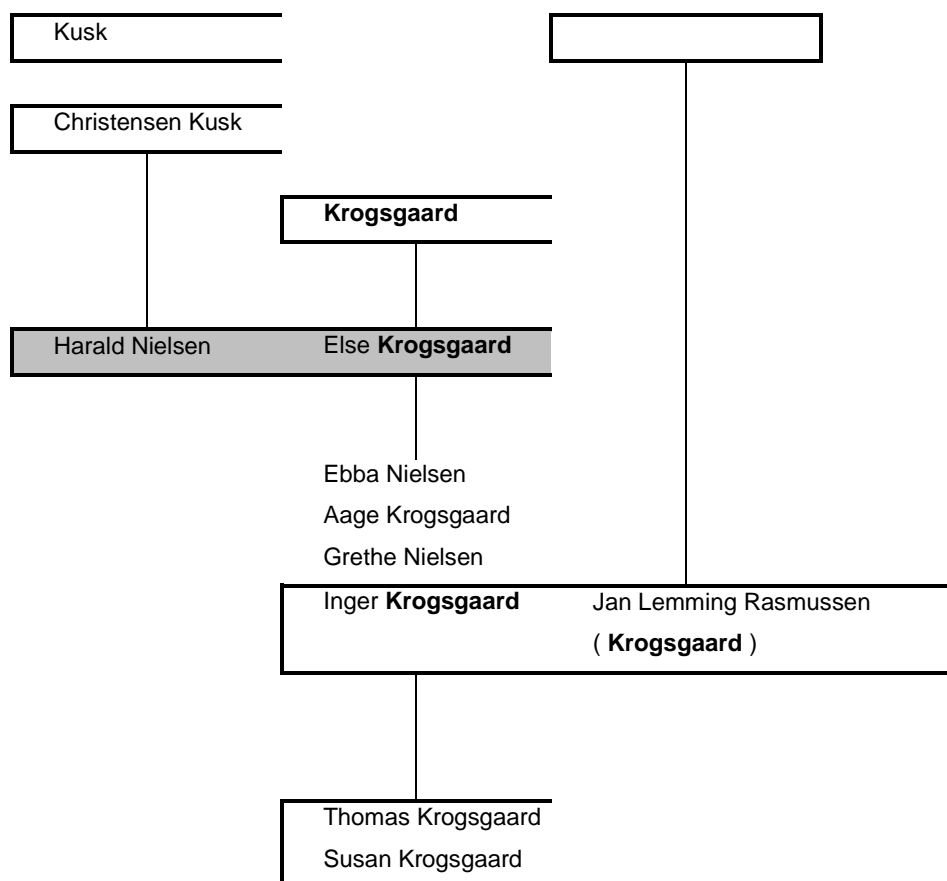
Kusk

Christensen Kusk

**Krogsgaard**

Harald Nielsen

Else **Krogsgaard**

Ebba Nielsen

Aage Krogsgaard

Grethe Nielsen

Inger **Krogsgaard**

Jan Lemming Rasmussen

( **Krogsgaard** )

Thomas Krogsgaard

Susan Krogsgaard